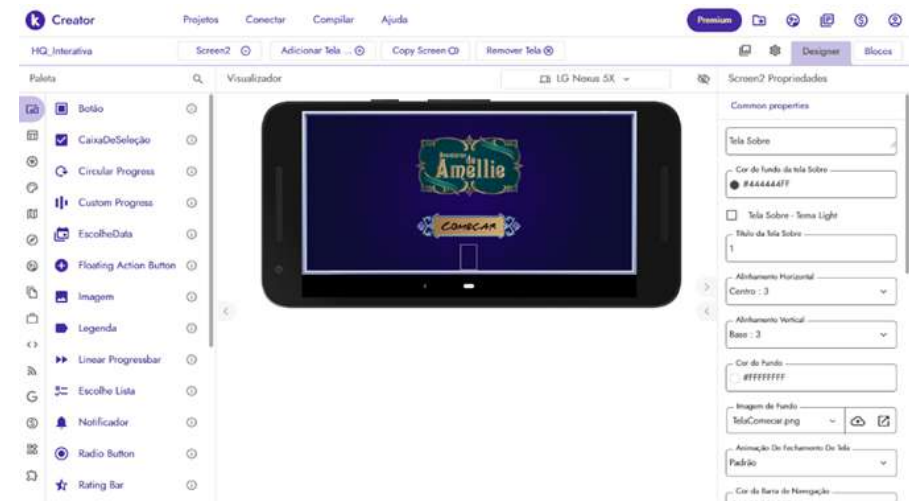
Creator Projetos Conectar Compilar Ajuda Premium

HQ_Interativa Screen2 Adicionar Tela ... Copy Screen Remover Tela Designer Blocos

Paleta

Botão
CaixaDeSeleção
Circular Progress
Custom Progress
EscolheData
Floating Action Button
Imagem
Legenda
Linear Progressbar
Escolhe Lista
Notificador
Radio Button
Rating Bar

Visualizador

LG Nexus 5X

Amellie

Começar

Screen2 Propriedades

Common properties

Tela Sobre

Cor de fundo da tela Sobre
#444444FF

Tela Sobre - Tema Light

Título da Tela Sobre
1

Alinhamento Horizontal
Centro : 3

Alinhamento Vertical
Base : 3

Cor de Fundo
#FFFFFFFF

Imagem de Fundo
TelaComecar.png

Animação De Fechamento De Tela
Padrão

Cor da Barra de Navegação